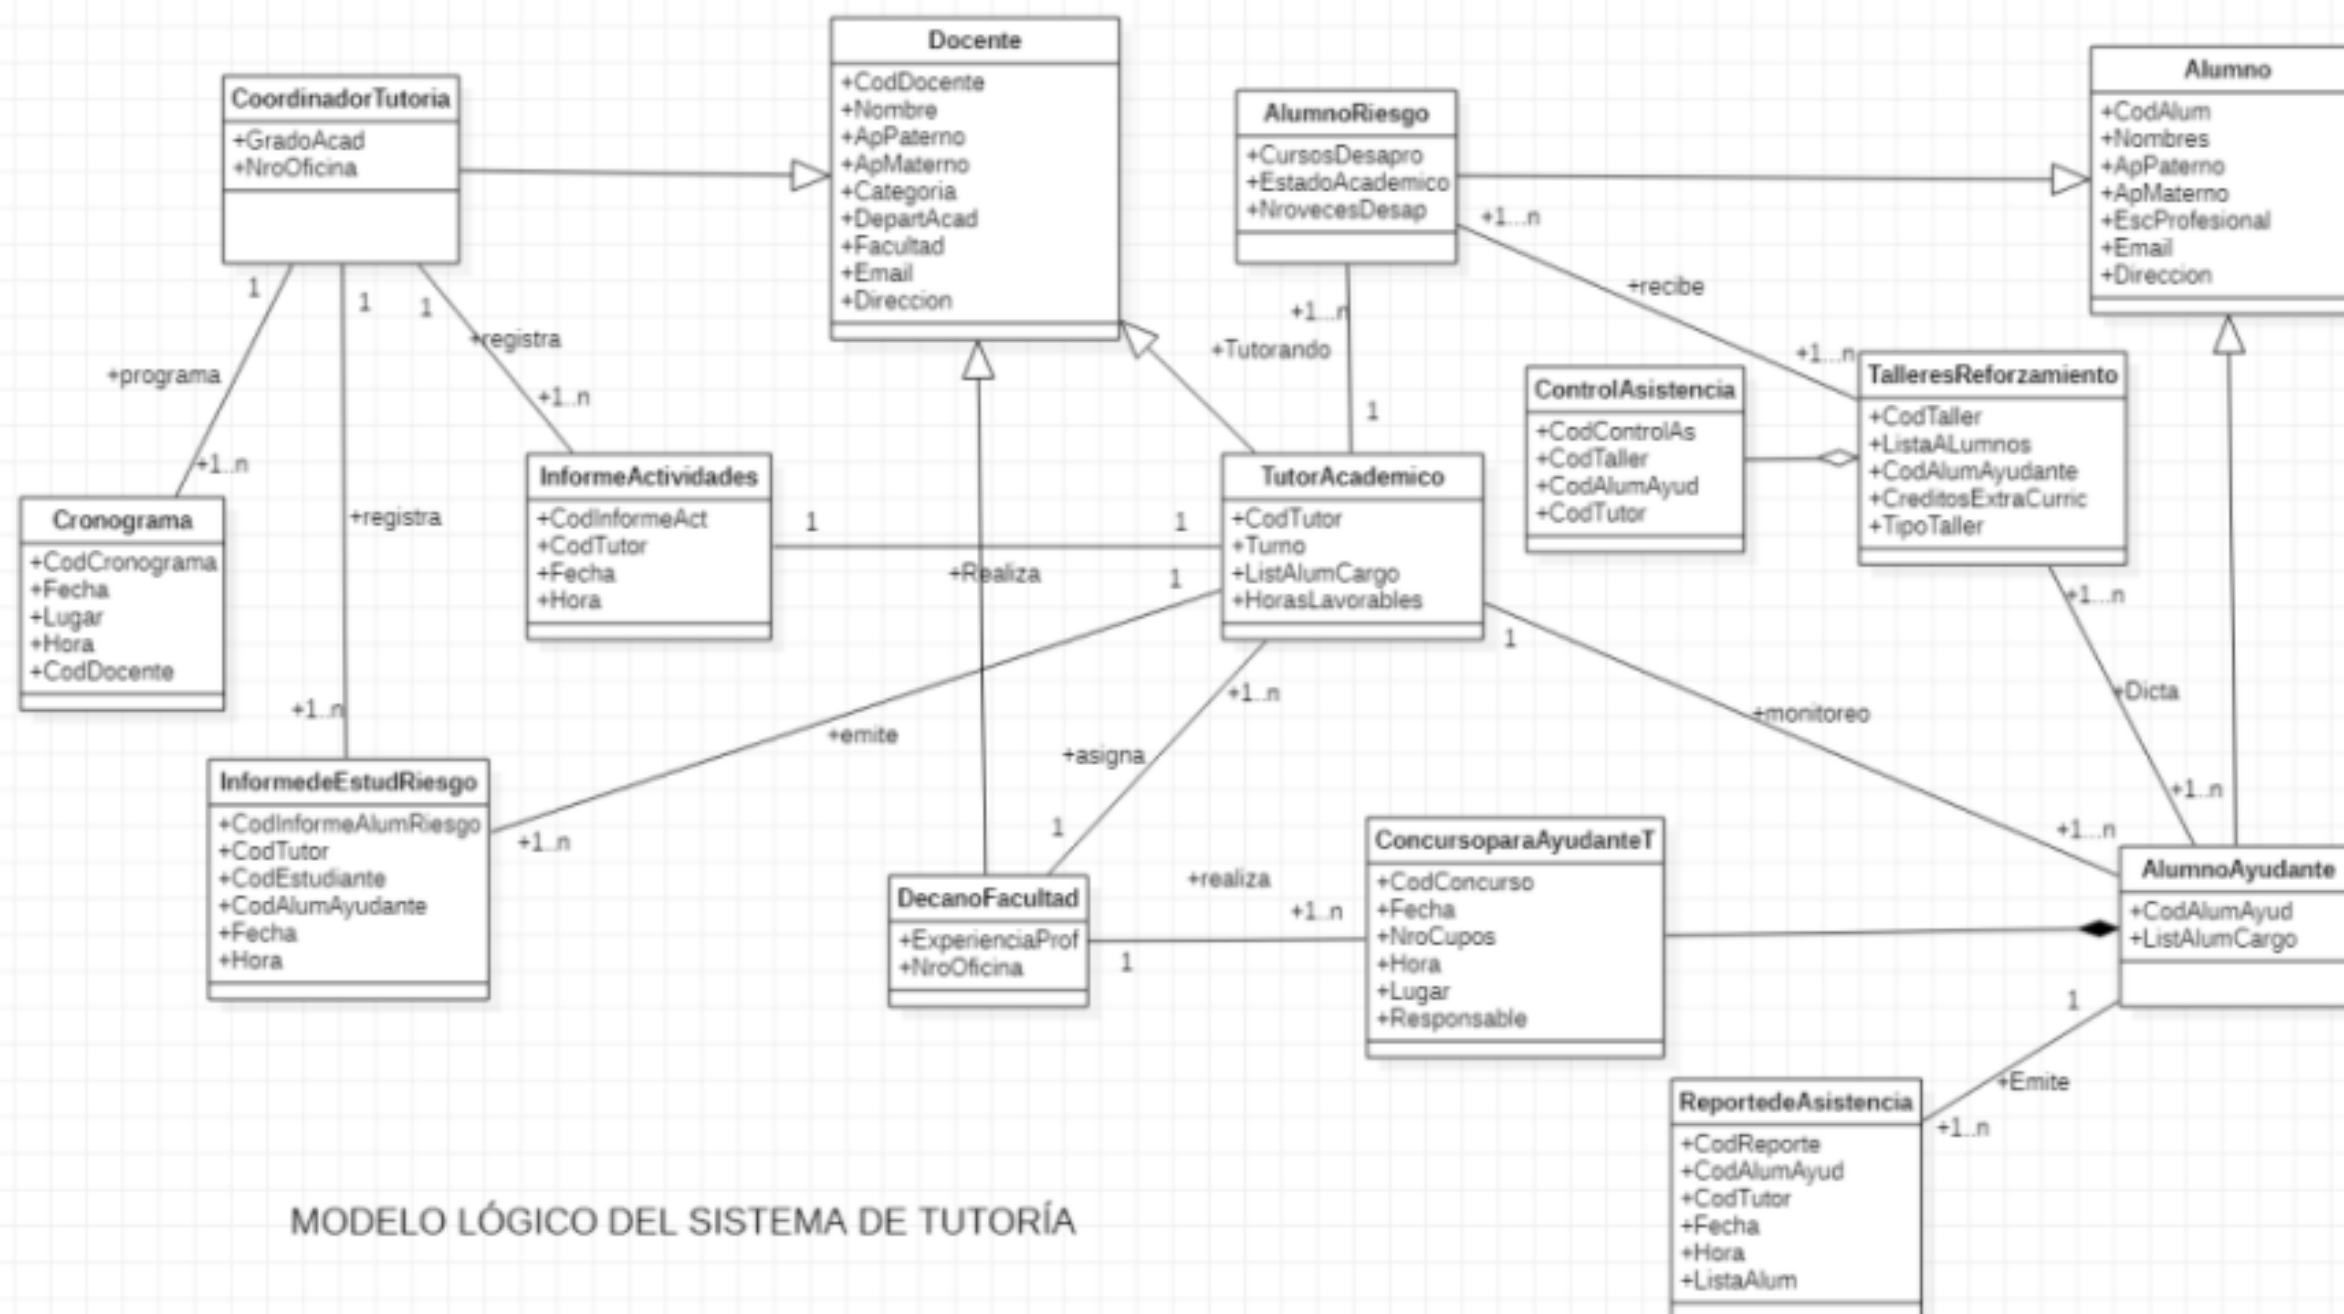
Docente
+CodDocente
+Nombre
+ApPaterno
+ApMaterno
+Categoria
+DepartAcad
+Facultad
+Email
+Direccion

CoordinadorTutoria
+GradoAcad
+NroOficina

AlumnoRiesgo
+CursosDesapro
+EstadoAcademico
+NrovecesDesap

Alumno
+CodAlum
+Nombres
+ApPaterno
+ApMaterno
+EscProfesional
+Email
+Direccion

1
1
1
+programa
+registra
+1..n
+1..n
+1..n
+recibe
+1..n
+Tutorando
1
+1..n

ControlAsistencia
+CodControlAs
+CodTaller
+CodAlumAyud
+CodTutor

TalleresReforzamiento
+CodTaller
+ListaALumnos
+CodAlumAyudante
+CreditosExtraCurric
+TipoTaller

Cronograma
+CodCronograma
+Fecha
+Lugar
+Hora
+CodDocente

+registra

InformeActividades
+CodInformeAct
+CodTutor
+Fecha
+Hora

1
1
+Realiza
1

TutorAcademico
+CodTutor
+Turno
+ListAlumCargo
+HorasLavorables

1
+1..n
+1..n
+Dicta
+monitoreo
+emite
+asigna
+1..n

InformedeEstudRiesgo
+CodInformeAlumRiesgo
+CodTutor
+CodEstudiante
+CodAlumAyudante
+Fecha
+Hora

+1..n
1
+realiza
+1..n
+1..n
+1..n

DecanoFacultad
+ExperienciaProf
+NroOficina

1

ConcursoparaAyudanteT
+CodConcurso
+Fecha
+NroCupos
+Hora
+Lugar
+Responsable

AlumnoAyudante
+CodAlumAyud
+ListAlumCargo

1
+Emite
+1..n

ReportedeAsistencia
+CodReporte
+CodAlumAyud
+CodTutor
+Fecha
+Hora
+ListaAlum

MODELO LÓGICO DEL SISTEMA DE TUTORÍA